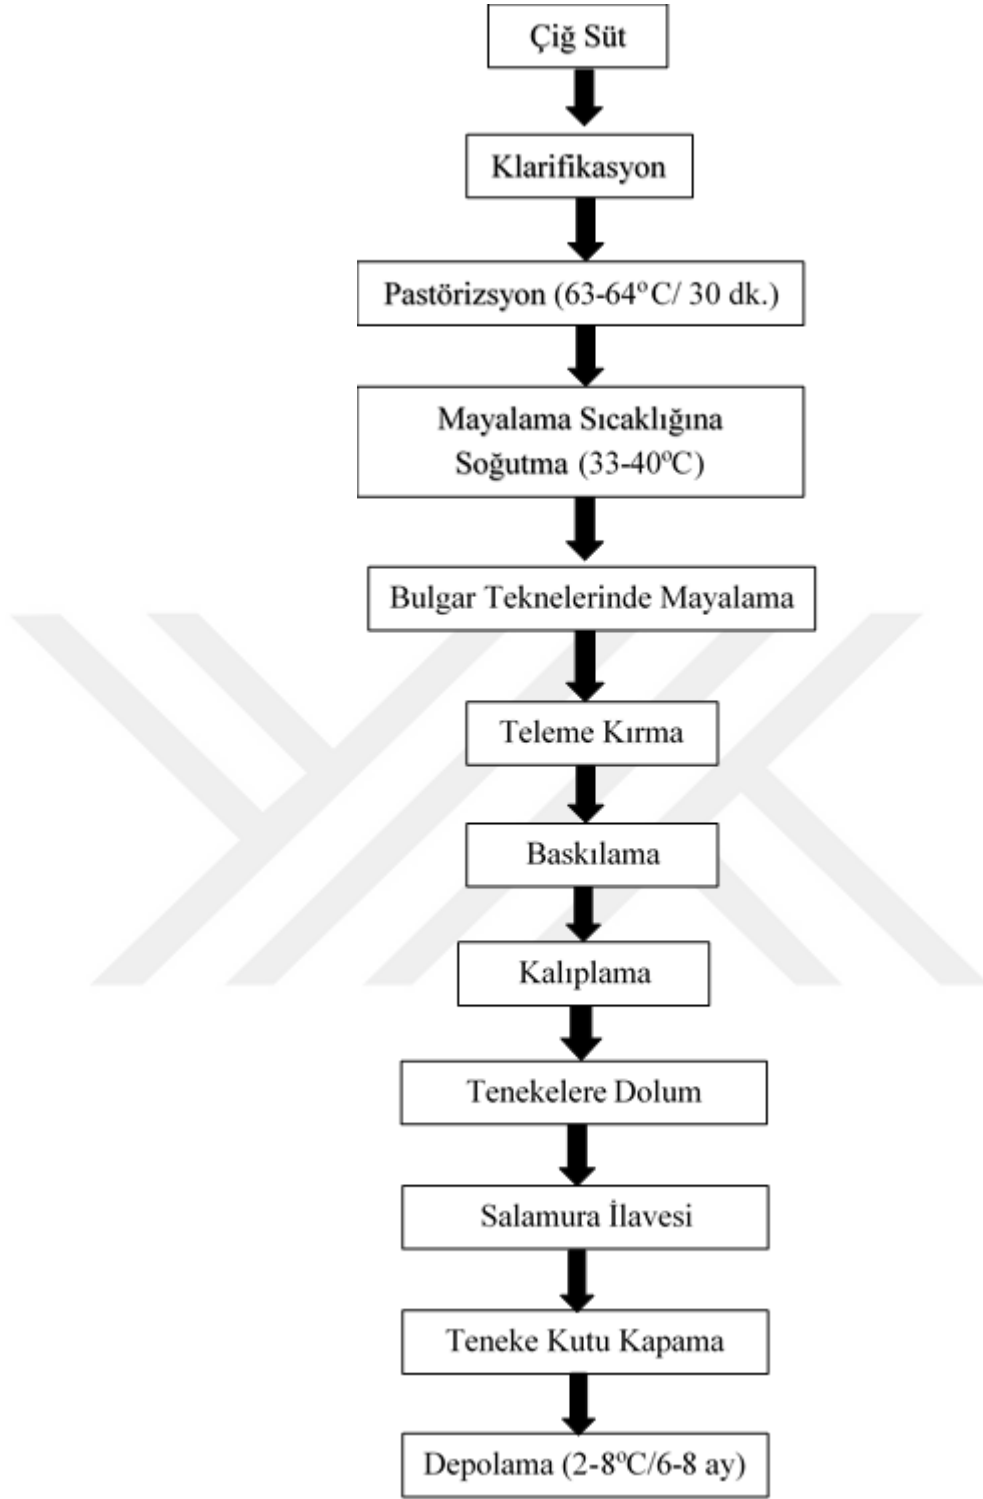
Çiğ Süt

Klarifikasyon

Pastörizsyon (63-64$^{o}$C/ 30 dk.)

Mayalama Sıcaklığına Soğutma (33-40$^{o}$C)

Bulgar Teknelerinde Mayalama

Teleme Kırma

Baskılama

Kalıplama

Tenekelere Dolum

Salamura İlavesi

Teneke Kutu Kapama

Depolama (2-8$^{o}$C/6-8 ay)